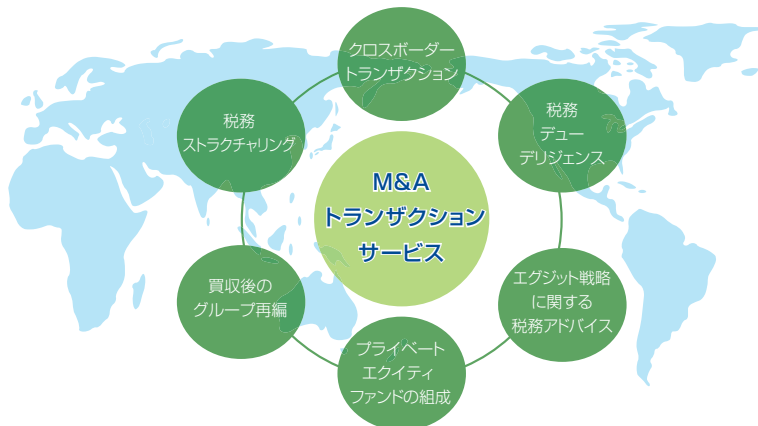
M&A
トランザクション
サービス

クロスボーダー
トランザクション

税務
デュー
デリジェンス

エグジット戦略
に関する
税務アドバイス

プライベート
エクイティ
ファンドの組成

買収後の
グループ再編

税務
ストラクチャリング